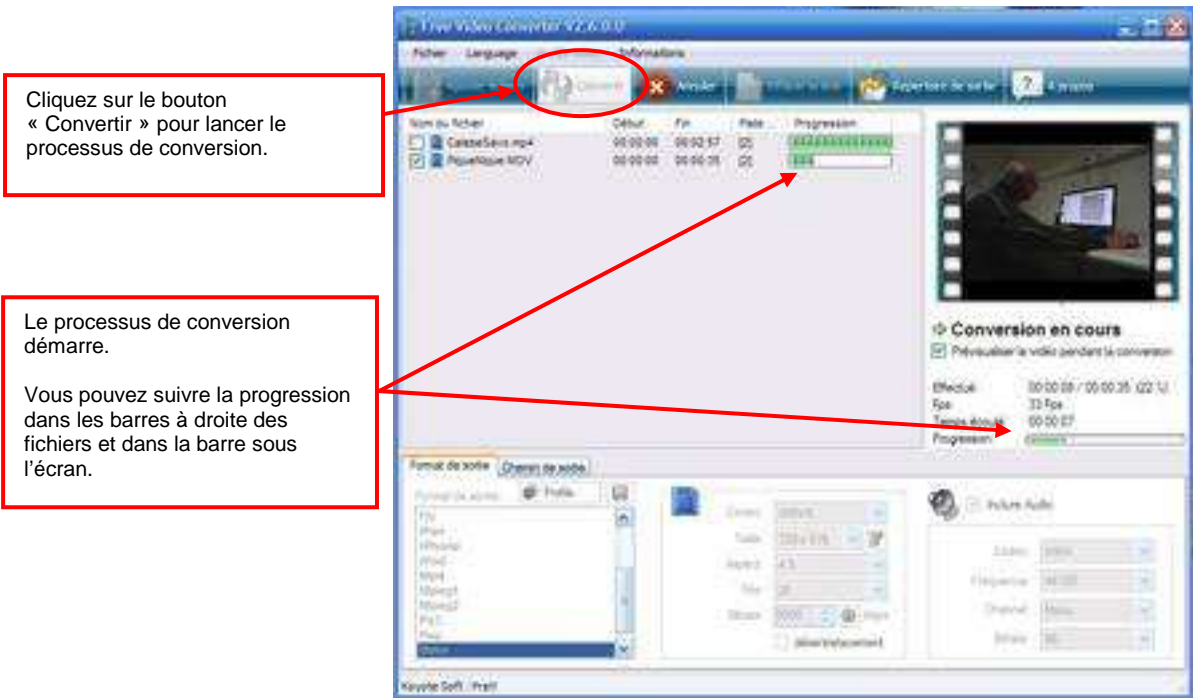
Free Video Converter V2.6.0.0

Fichier Language Informations

Convertir Annuler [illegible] Répertoire de sortie À propos

Cliquez sur le bouton « Convertir » pour lancer le processus de conversion.

| Nom du fichier | Début | Fin | Plate... | Progression |
|---|---|---|---|---|
| CalaisSavo.mp4 | 00:00:00 | 00:02:57 | [2] | |
| PiqueNique.MOV | 00:00:00 | 00:00:35 | [2] | |

Le processus de conversion démarre.

Vous pouvez suivre la progression dans les barres à droite des fichiers et dans la barre sous l'écran.

Conversion en cours

Prévisualiser la vidéo pendant la conversion

Effectué 00:00:08 / 00:00:35 (22 %)
Fps 33 Fps
Temps écoulé 00:00:07
Progression

Format de sortie Chemin de sortie

Format de sortie Profils

Flv
iPod
iPhone
iPod
Mp4
Mpeg1
Mpeg2
Ps3
Psp
Xbox

Codec
Taille
Aspect
Fps
Bitrate
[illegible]

Inclure Audio

Codec
Fréquence
Channel
Bitrate

Koyote Soft : Prêt